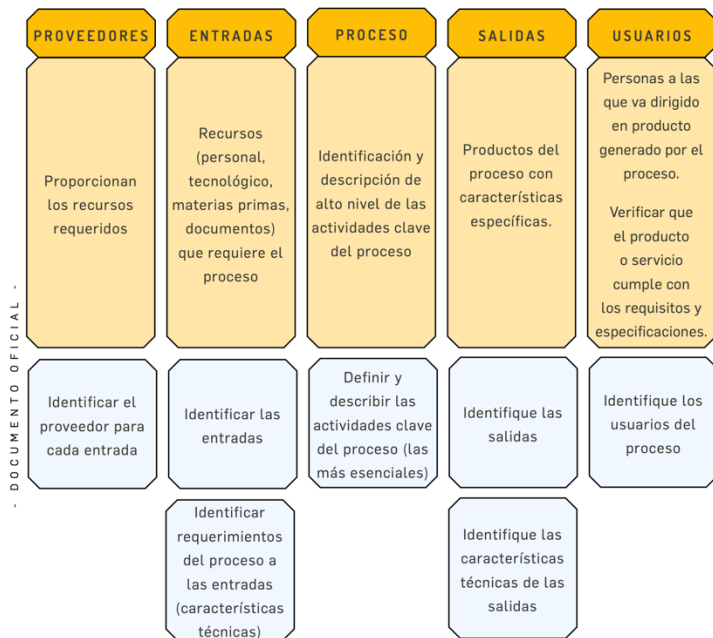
- DOCUMENTO OFICIAL -

| PROVEEDORES | ENTRADAS | PROCESO | SALIDAS | USUARIOS |
|---|---|---|---|---|
| Proporcionan los recursos requeridos | Recursos (personal, tecnológico, materias primas, documentos) que requiere el proceso | Identificación y descripción de alto nivel de las actividades clave del proceso | Productos del proceso con características específicas. | Personas a las que va dirigido en producto generado por el proceso. Verificar que el producto o servicio cumple con los requisitos y especificaciones. |
| Identificar el proveedor para cada entrada | Identificar las entradas | Definir y describir las actividades clave del proceso (las más esenciales) | Identifique las salidas | Identifique los usuarios del proceso |
| | Identificar requerimientos del proceso a las entradas (características técnicas) | | Identifique las características técnicas de las salidas | |